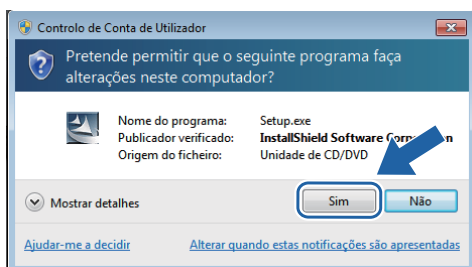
Controlo de Conta de Utilizador

Pretende permitir que o seguinte programa faça alterações neste computador?

| | |
|---|---|
| Nome do programa: | Setup.exe |
| Publicador verificado: | InstallShield Software Corpora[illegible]n |
| Origem do ficheiro: | Unidade de CD/DVD |

Mostrar detalhes

Sim

Não

Ajudar-me a decidir

Alterar quando estas notificações são apresentadas